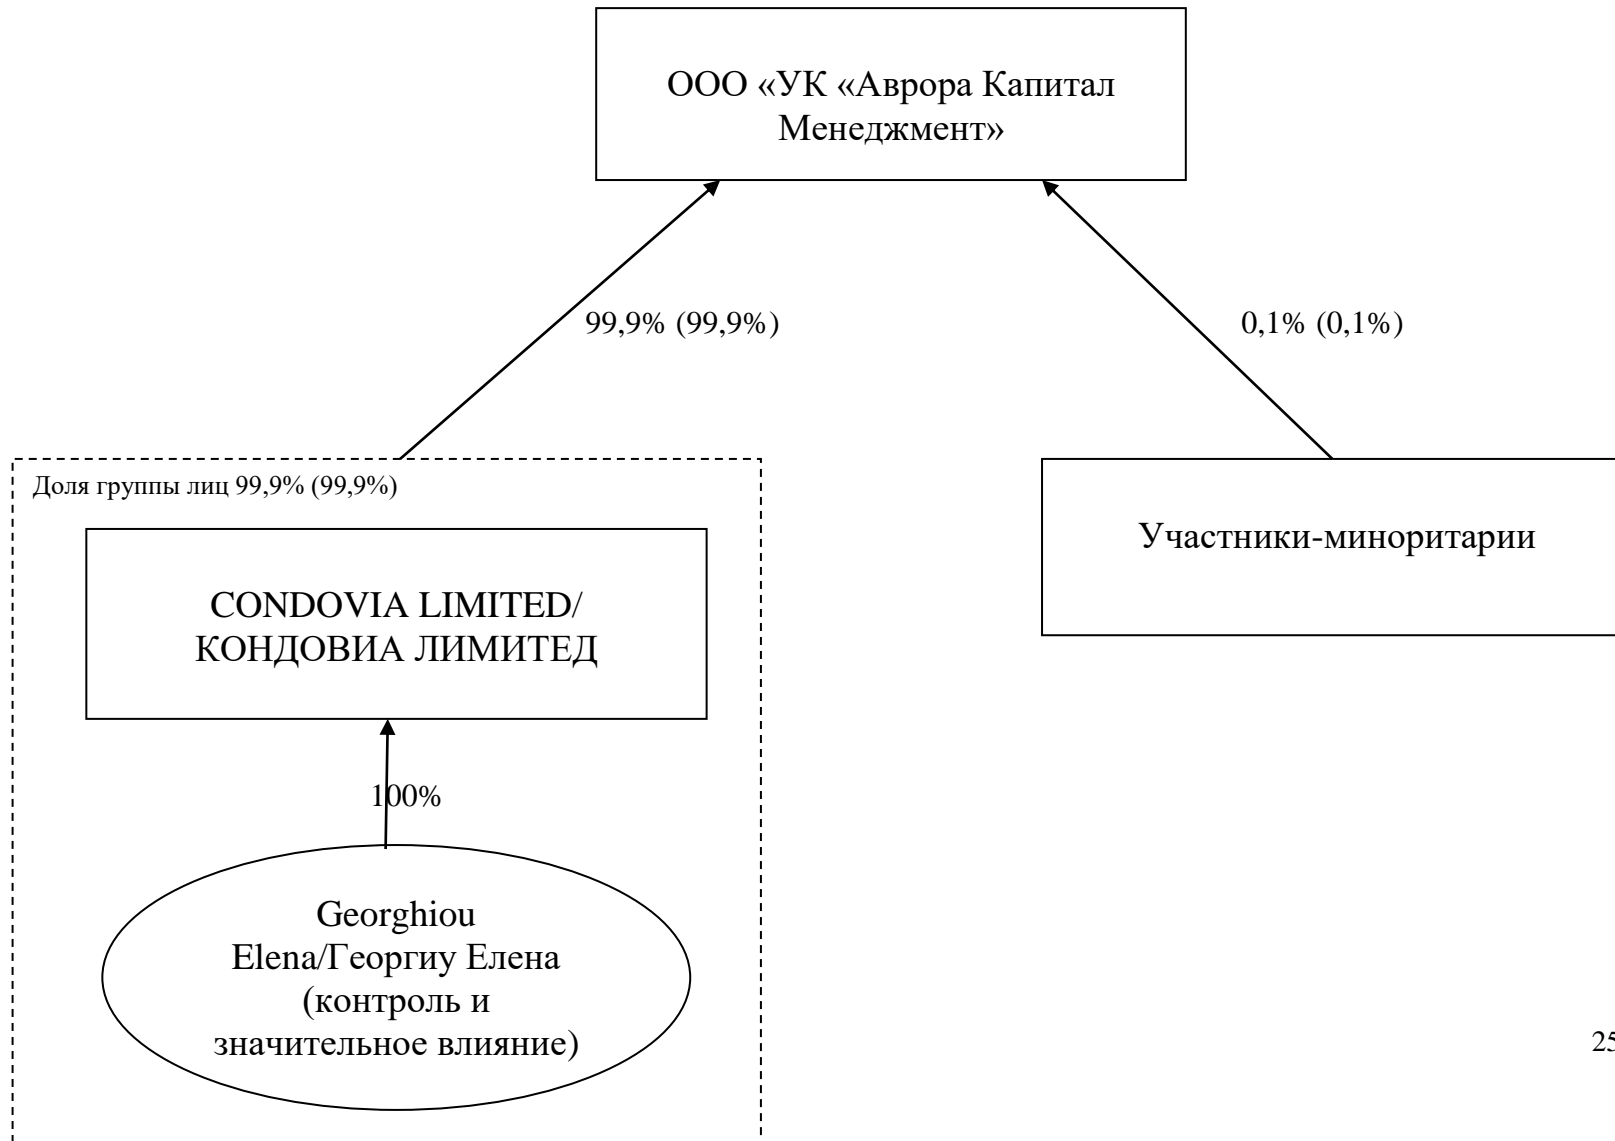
ООО «УК «Аврора Капитал Менеджмент»

99,9% (99,9%)

0,1% (0,1%)

Доля группы лиц 99,9% (99,9%)

CONDOVIA LIMITED/ КОНДОВИА ЛИМИТЕД

100%

Georghiou Elena/Георгиу Елена (контроль и значительное влияние)

Участники-миноритарии

25